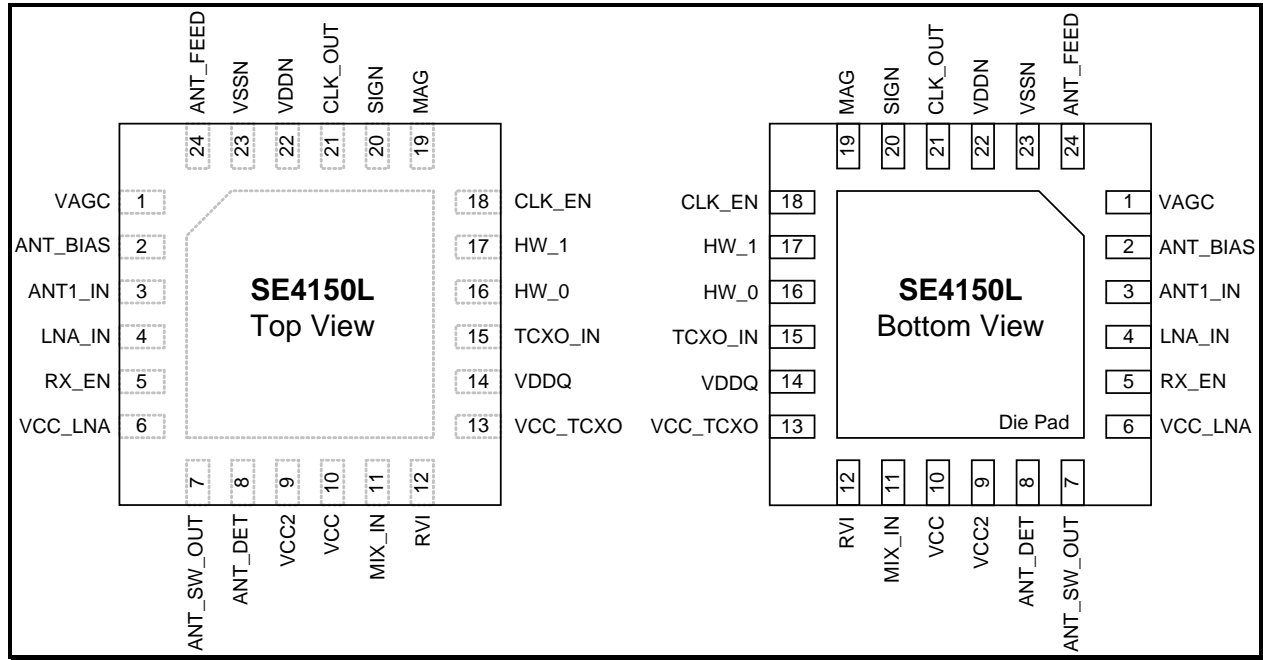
ANT_FEED VSSN VDDN CLK_OUT SIGN MAG
24 23 22 21 20 19

VAGC 1
ANT_BIAS 2
ANT1_IN 3
LNA_IN 4
RX_EN 5
VCC_LNA 6

**SE4150L**
Top View

18 CLK_EN
17 HW_1
16 HW_0
15 TCXO_IN
14 VDDQ
13 VCC_TCXO

7 8 9 10 11 12
ANT_SW_OUT ANT_DET VCC2 VCC MIX_IN RVI

MAG SIGN CLK_OUT VDDN VSSN ANT_FEED
19 20 21 22 23 24

CLK_EN 18
HW_1 17
HW_0 16
TCXO_IN 15
VDDQ 14
VCC_TCXO 13

**SE4150L**
Bottom View

Die Pad

1 VAGC
2 ANT_BIAS
3 ANT1_IN
4 LNA_IN
5 RX_EN
6 VCC_LNA

12 11 10 9 8 7
RVI MIX_IN VCC VCC2 ANT_DET ANT_SW_OUT